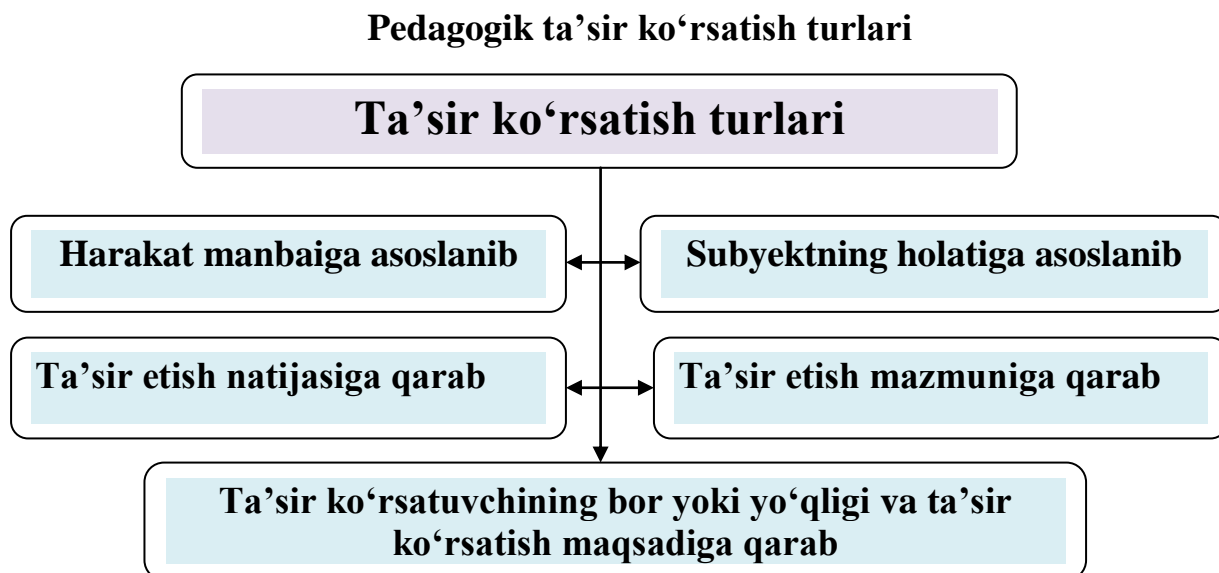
Pedagogik ta’sir ko‘rsatish turlari

Ta’sir ko‘rsatish turlari

Harakat manbaiga asoslanib

Subyektning holatiga asoslanib

Ta’sir etish natijasiga qarab

Ta’sir etish mazmuniga qarab

Ta’sir ko‘rsatuvchining bor yoki yo‘qligi va ta’sir ko‘rsatish maqsadiga qarab